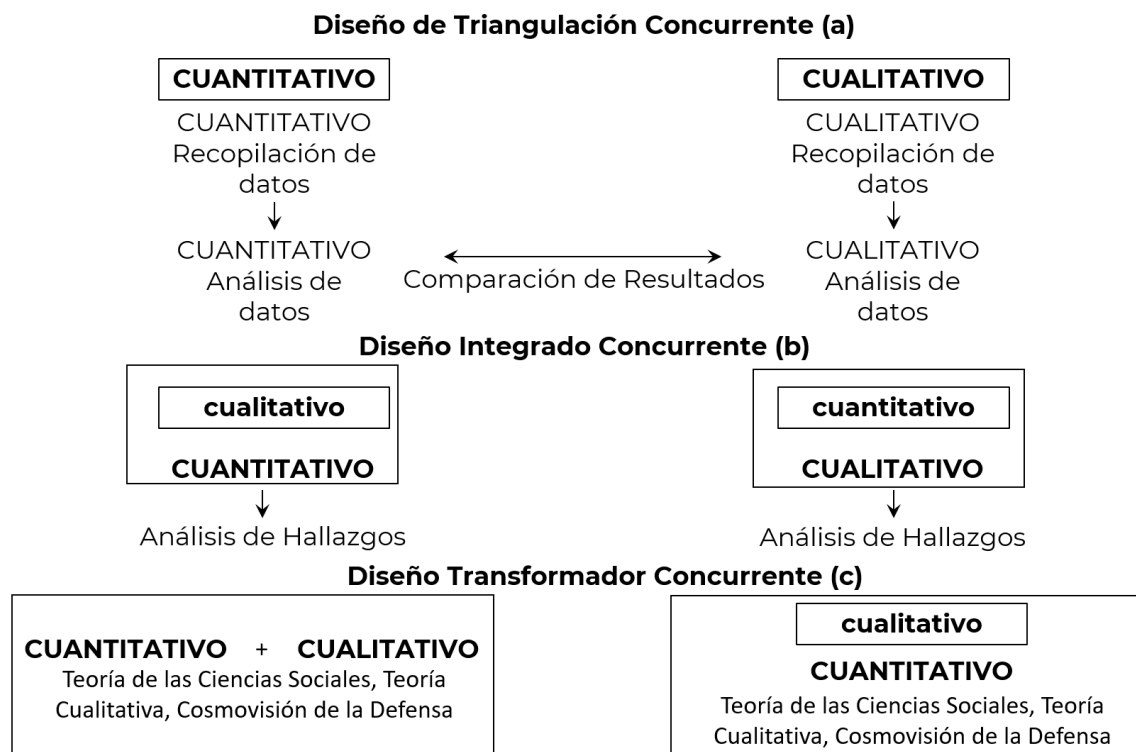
Diseño de Triangulación Concurrente (a)

CUANTITATIVO

CUANTITATIVO Recopilación de datos

CUANTITATIVO Análisis de datos

CUALITATIVO

CUALITATIVO Recopilación de datos

CUALITATIVO Análisis de datos

Comparación de Resultados

Diseño Integrado Concurrente (b)

cualitativo

CUANTITATIVO

Análisis de Hallazgos

cuantitativo

CUALITATIVO

Análisis de Hallazgos

Diseño Transformador Concurrente (c)

CUANTITATIVO + CUALITATIVO
Teoría de las Ciencias Sociales, Teoría Cualitativa, Cosmovisión de la Defensa

cualitativo

CUANTITATIVO
Teoría de las Ciencias Sociales, Teoría Cualitativa, Cosmovisión de la Defensa